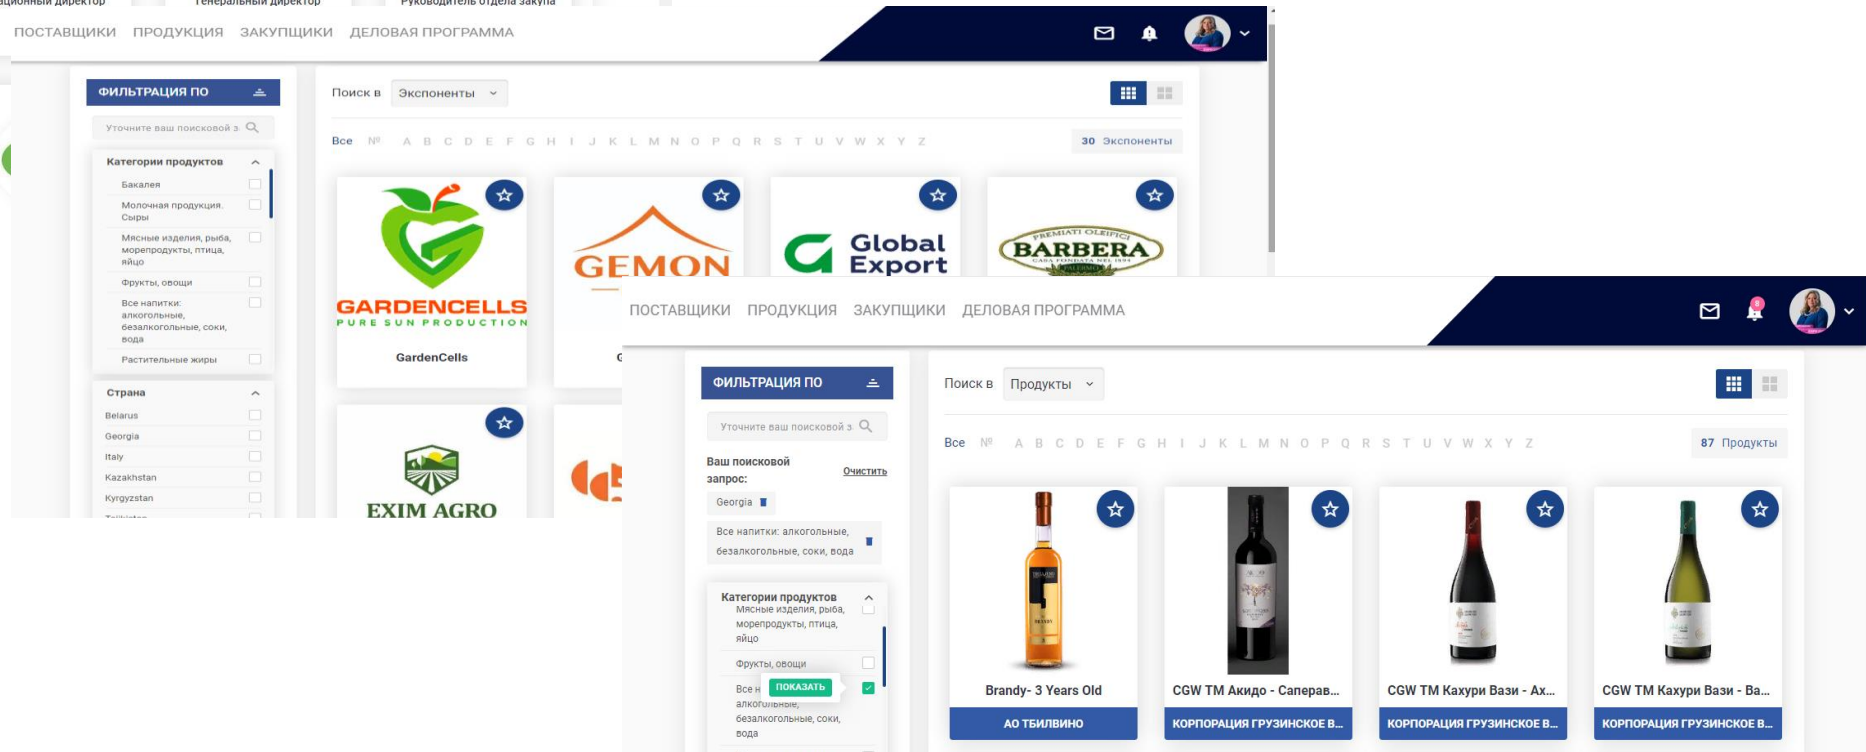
ционный директор Генеральный директор Руководитель отдела закупа

ПОСТАВЩИКИ ПРОДУКЦИЯ ЗАКУПЩИКИ ДЕЛОВАЯ ПРОГРАММА

ФИЛЬТРАЦИЯ ПО

Уточните ваш поисковой з

Категории продуктов

Бакалея

Молочная продукция. Сыры

Мясные изделия, рыба, морепродукты, птица, яйцо

Фрукты, овощи

Все напитки: алкогольные, безалкогольные, соки, вода

Растительные жиры

Страна

Belarus

Georgia

Italy

Kazakhstan

Kyrgyzstan

Поиск в Экспоненты

Все № A B C D E F G H I J K L M N O P Q R S T U V W X Y Z

30 Экспоненты

GARDENCELLS PURE SUN PRODUCTION

GardenCells

GEMON

Global Export

PREMIATI OLEIFICI BARBERA CASA FONDATA NEL 1894 PALERMO

EXIM AGRO

ПОСТАВЩИКИ ПРОДУКЦИЯ ЗАКУПЩИКИ ДЕЛОВАЯ ПРОГРАММА

ФИЛЬТРАЦИЯ ПО

Уточните ваш поисковой з

Ваш поисковой запрос:

Очистить

Georgia

Все напитки: алкогольные, безалкогольные, соки, вода

Категории продуктов

Мясные изделия, рыба, морепродукты, птица, яйцо

Фрукты, овощи

Все н ПОКАЗАТЬ алкогольные, безалкогольные, соки, вода

Поиск в Продукты

Все № A B C D E F G H I J K L M N O P Q R S T U V W X Y Z

87 Продукты

Brandy- 3 Years Old

АО ТБИЛВИНО

CGW TM Акидо - Саперав...

КОРПОРАЦИЯ ГРУЗИНСКОЕ В...

CGW TM Кахури Вази - Ах...

КОРПОРАЦИЯ ГРУЗИНСКОЕ В...

CGW TM Кахури Вази - Ва...

КОРПОРАЦИЯ ГРУЗИНСКОЕ В...